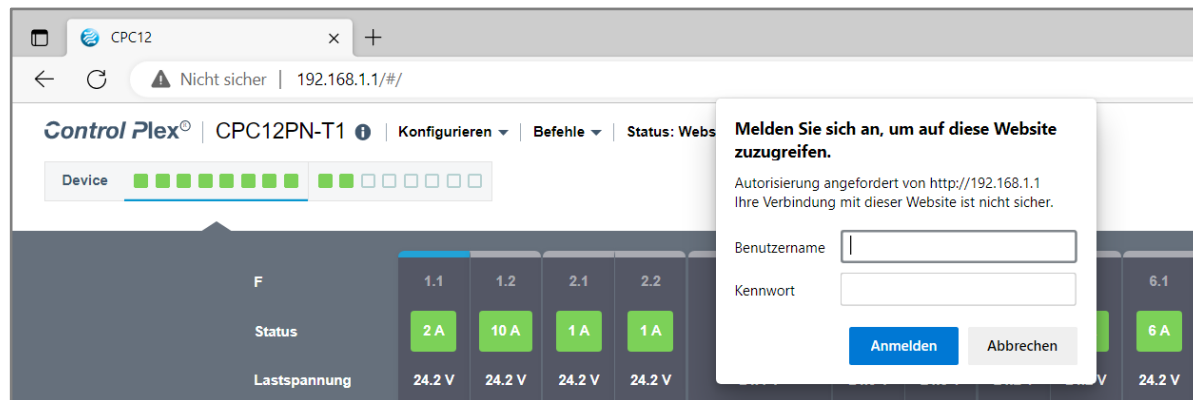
CPC12

Nicht sicher | 192.168.1.1/#/

Control Plex© | CPC12PN-T1 | Konfigurieren | Befehle | Status: Webs

Device

F | 1.1 | 1.2 | 2.1 | 2.2 | 6.1

Status | 2 A | 10 A | 1 A | 1 A | 6 A

Lastspannung | 24.2 V | 24.2 V | 24.2 V | 24.2 V | 24.2 V

Melden Sie sich an, um auf diese Website zuzugreifen.

Autorisierung angefordert von http://192.168.1.1
Ihre Verbindung mit dieser Website ist nicht sicher.

Benutzername

Kennwort

Anmelden

Abbrechen